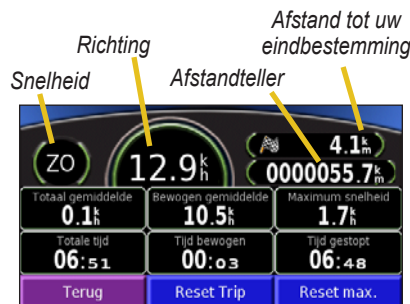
Afstand tot uw eindbestemming

Richting

Snelheid

Afstandteller

ZO

12.9 $\frac{k}{h}$

4.1 $\frac{k}{m}$

0000055.7 $\frac{k}{m}$

Totaal gemiddelde
0.1 $\frac{k}{h}$

Bewogen gemiddelde
10.5 $\frac{k}{h}$

Maximum snelheid
1.7 $\frac{k}{h}$

Totale tijd
06:51

Tijd bewogen
00:03

Tijd gestopt
06:48

Terug

Reset Trip

Reset max.